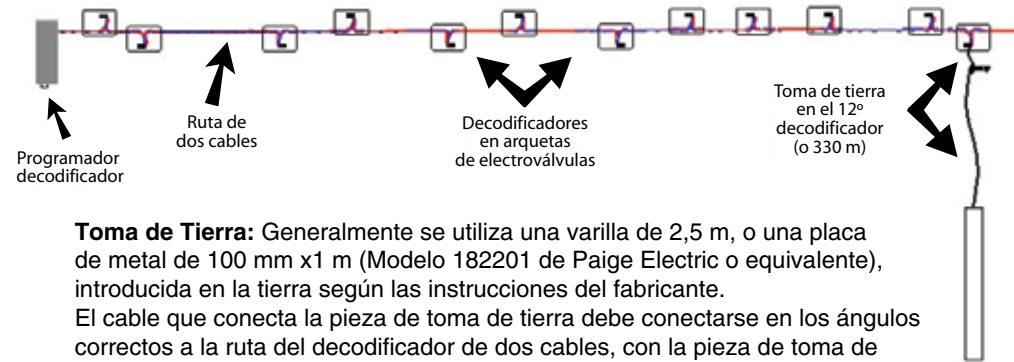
Programador decodificador

Ruta de dos cables

Decodificadores en arquetas de electroválvulas

Toma de tierra en el 12º decodificador (o 330 m)

**Toma de Tierra:** Generalmente se utiliza una varilla de 2,5 m, o una placa de metal de 100 mm x1 m (Modelo 182201 de Paige Electric o equivalente), introducida en la tierra según las instrucciones del fabricante.
El cable que conecta la pieza de toma de tierra debe conectarse en los ángulos correctos a la ruta del decodificador de dos cables, con la pieza de toma de